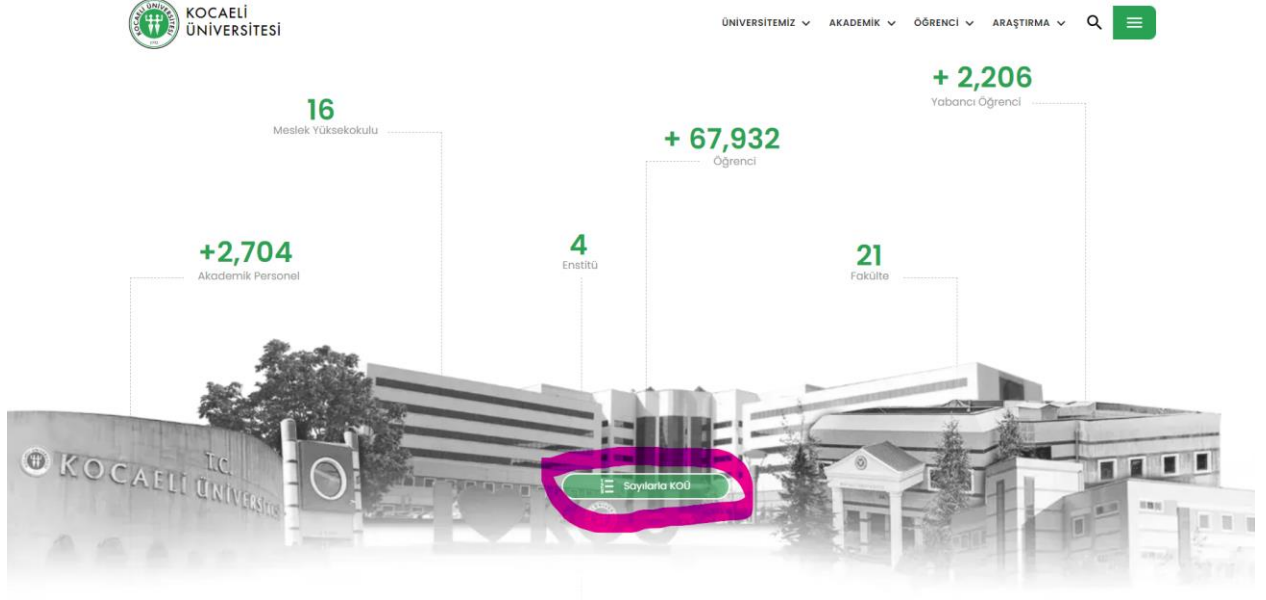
KOCAELİ ÜNİVERSİTESİ

ÜNİVERSİTEMİZ AKADEMİK ÖĞRENCİ ARAŞTIRMA

+ 2,206
Yabancı Öğrenci

16
Meslek Yüksekokulu

+ 67,932
Öğrenci

+2,704
Akademik Personel

4
Enstitü

21
Fakülte

T.C. KOCAELİ ÜNİVERSİTESİ

Sayılarla KOÜ